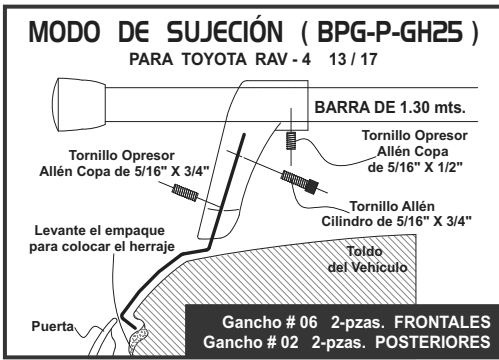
MODO DE SUJECIÓN ( BPG-P-GH25 )

PARA TOYOTA RAV - 4 13 / 17

BARRA DE 1.30 mts.

Tornillo Opresor Allén Copa de 5/16" X 1/2"

Tornillo Opresor Allén Copa de 5/16" X 3/4"

Tornillo Allén Cilindro de 5/16" X 3/4"

Levante el empaque para colocar el herraje

Toldo del Vehículo

Puerta

Gancho # 06 2-pzas. FRONTALES
Gancho # 02 2-pzas. POSTERIORES